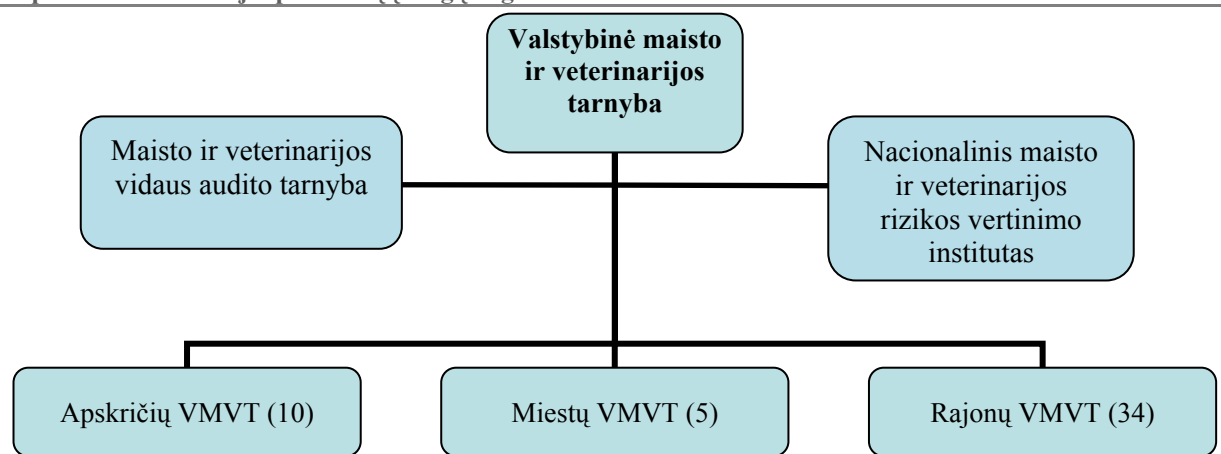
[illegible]

Valstybinė maisto ir veterinarijos tarnyba

Maisto ir veterinarijos vidaus audito tarnyba

Nacionalinis maisto ir veterinarijos rizikos vertinimo institutas

Apskričių VMVT (10)

Miestų VMVT (5)

Rajonų VMVT (34)